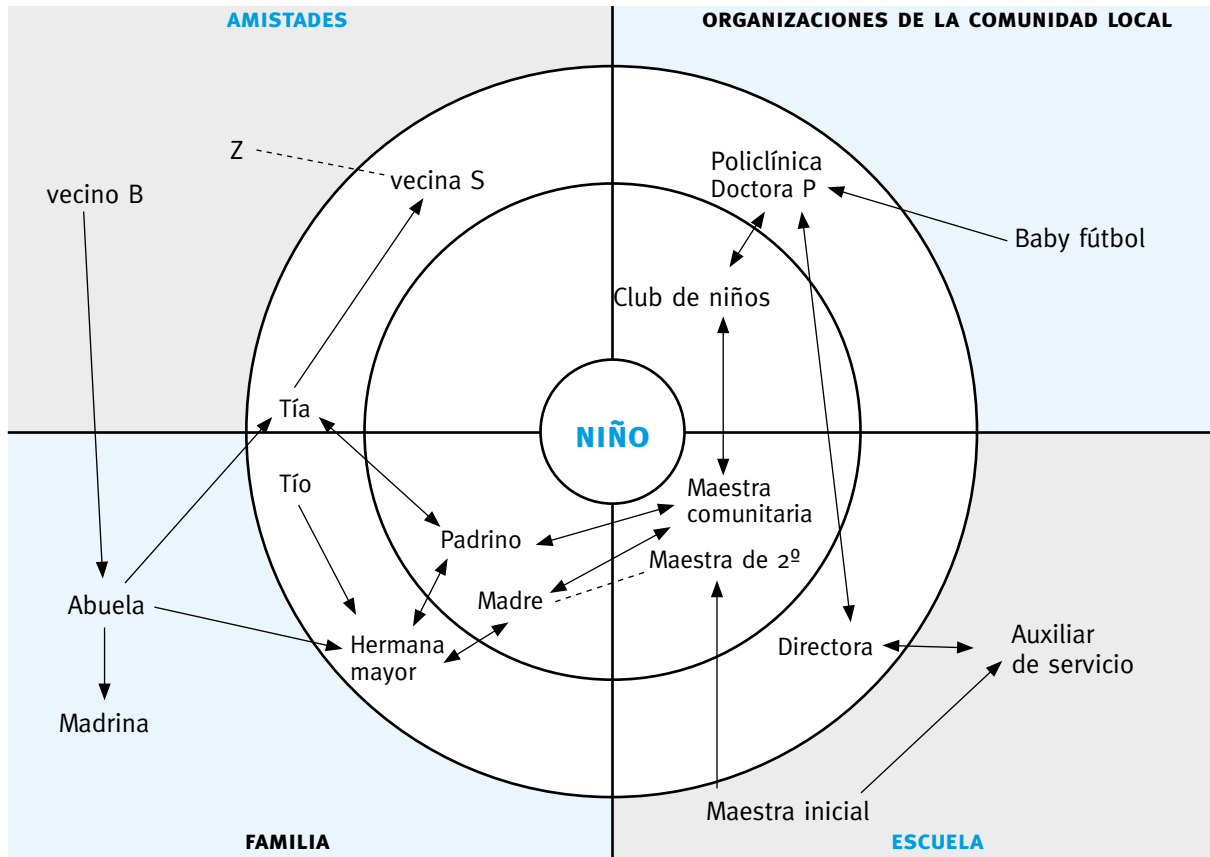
AMISTADES

ORGANIZACIONES DE LA COMUNIDAD LOCAL

Z

vecina S

vecino B

Policlínica Doctora P

Baby fútbol

Club de niños

Tía

NIÑO

Tío

Maestra comunitaria

Padrino

Maestra de 2º

Madre

Abuela

Hermana mayor

Directora

Auxiliar de servicio

Madrina

Maestra inicial

FAMILIA

ESCUELA